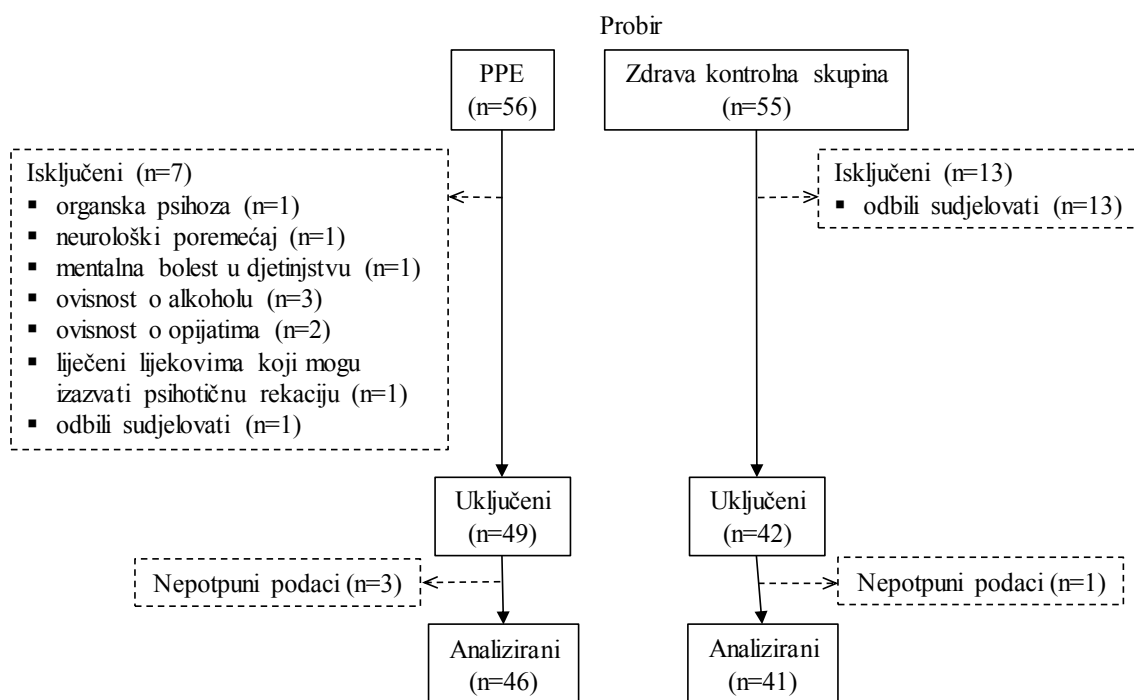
Probir

PPE
(n=56)

Zdrava kontrolna skupina
(n=55)

Isključeni (n=7)
▪ organska psihoza (n=1)
▪ neurološki poremećaj (n=1)
▪ mentalna bolest u djetinjstvu (n=1)
▪ ovisnost o alkoholu (n=3)
▪ ovisnost o opijatima (n=2)
▪ liječeni lijekovima koji mogu izazvati psihotičnu rekaciju (n=1)
▪ odbili sudjelovati (n=1)

Isključeni (n=13)
▪ odbili sudjelovati (n=13)

Uključeni
(n=49)

Uključeni
(n=42)

Nepotpuni podaci (n=3)

Nepotpuni podaci (n=1)

Analizirani
(n=46)

Analizirani
(n=41)